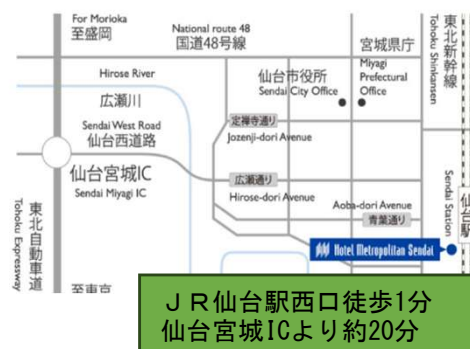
For Morioka
至盛岡

National route 48
国道48号線

宮城県庁
Miyagi Prefectural Office

仙台市役所
Sendai City Office

Tohoku Shinkansen
東北新幹線

Hirose River
広瀬川

Sendai West Road
仙台西道路

定禅寺通り
Jozenji-dori Avenue

仙台宮城IC
Sendai Miyagi IC

広瀬通り
Hirose-dori Avenue

Aoba-dori Avenue
青葉通り

Sendai Station
仙台駅

Tohoku Expressway
東北自動車道

Hotel Metropolitan Sendai

至東京

ＪＲ仙台駅西口徒歩1分
仙台宮城ICより約20分